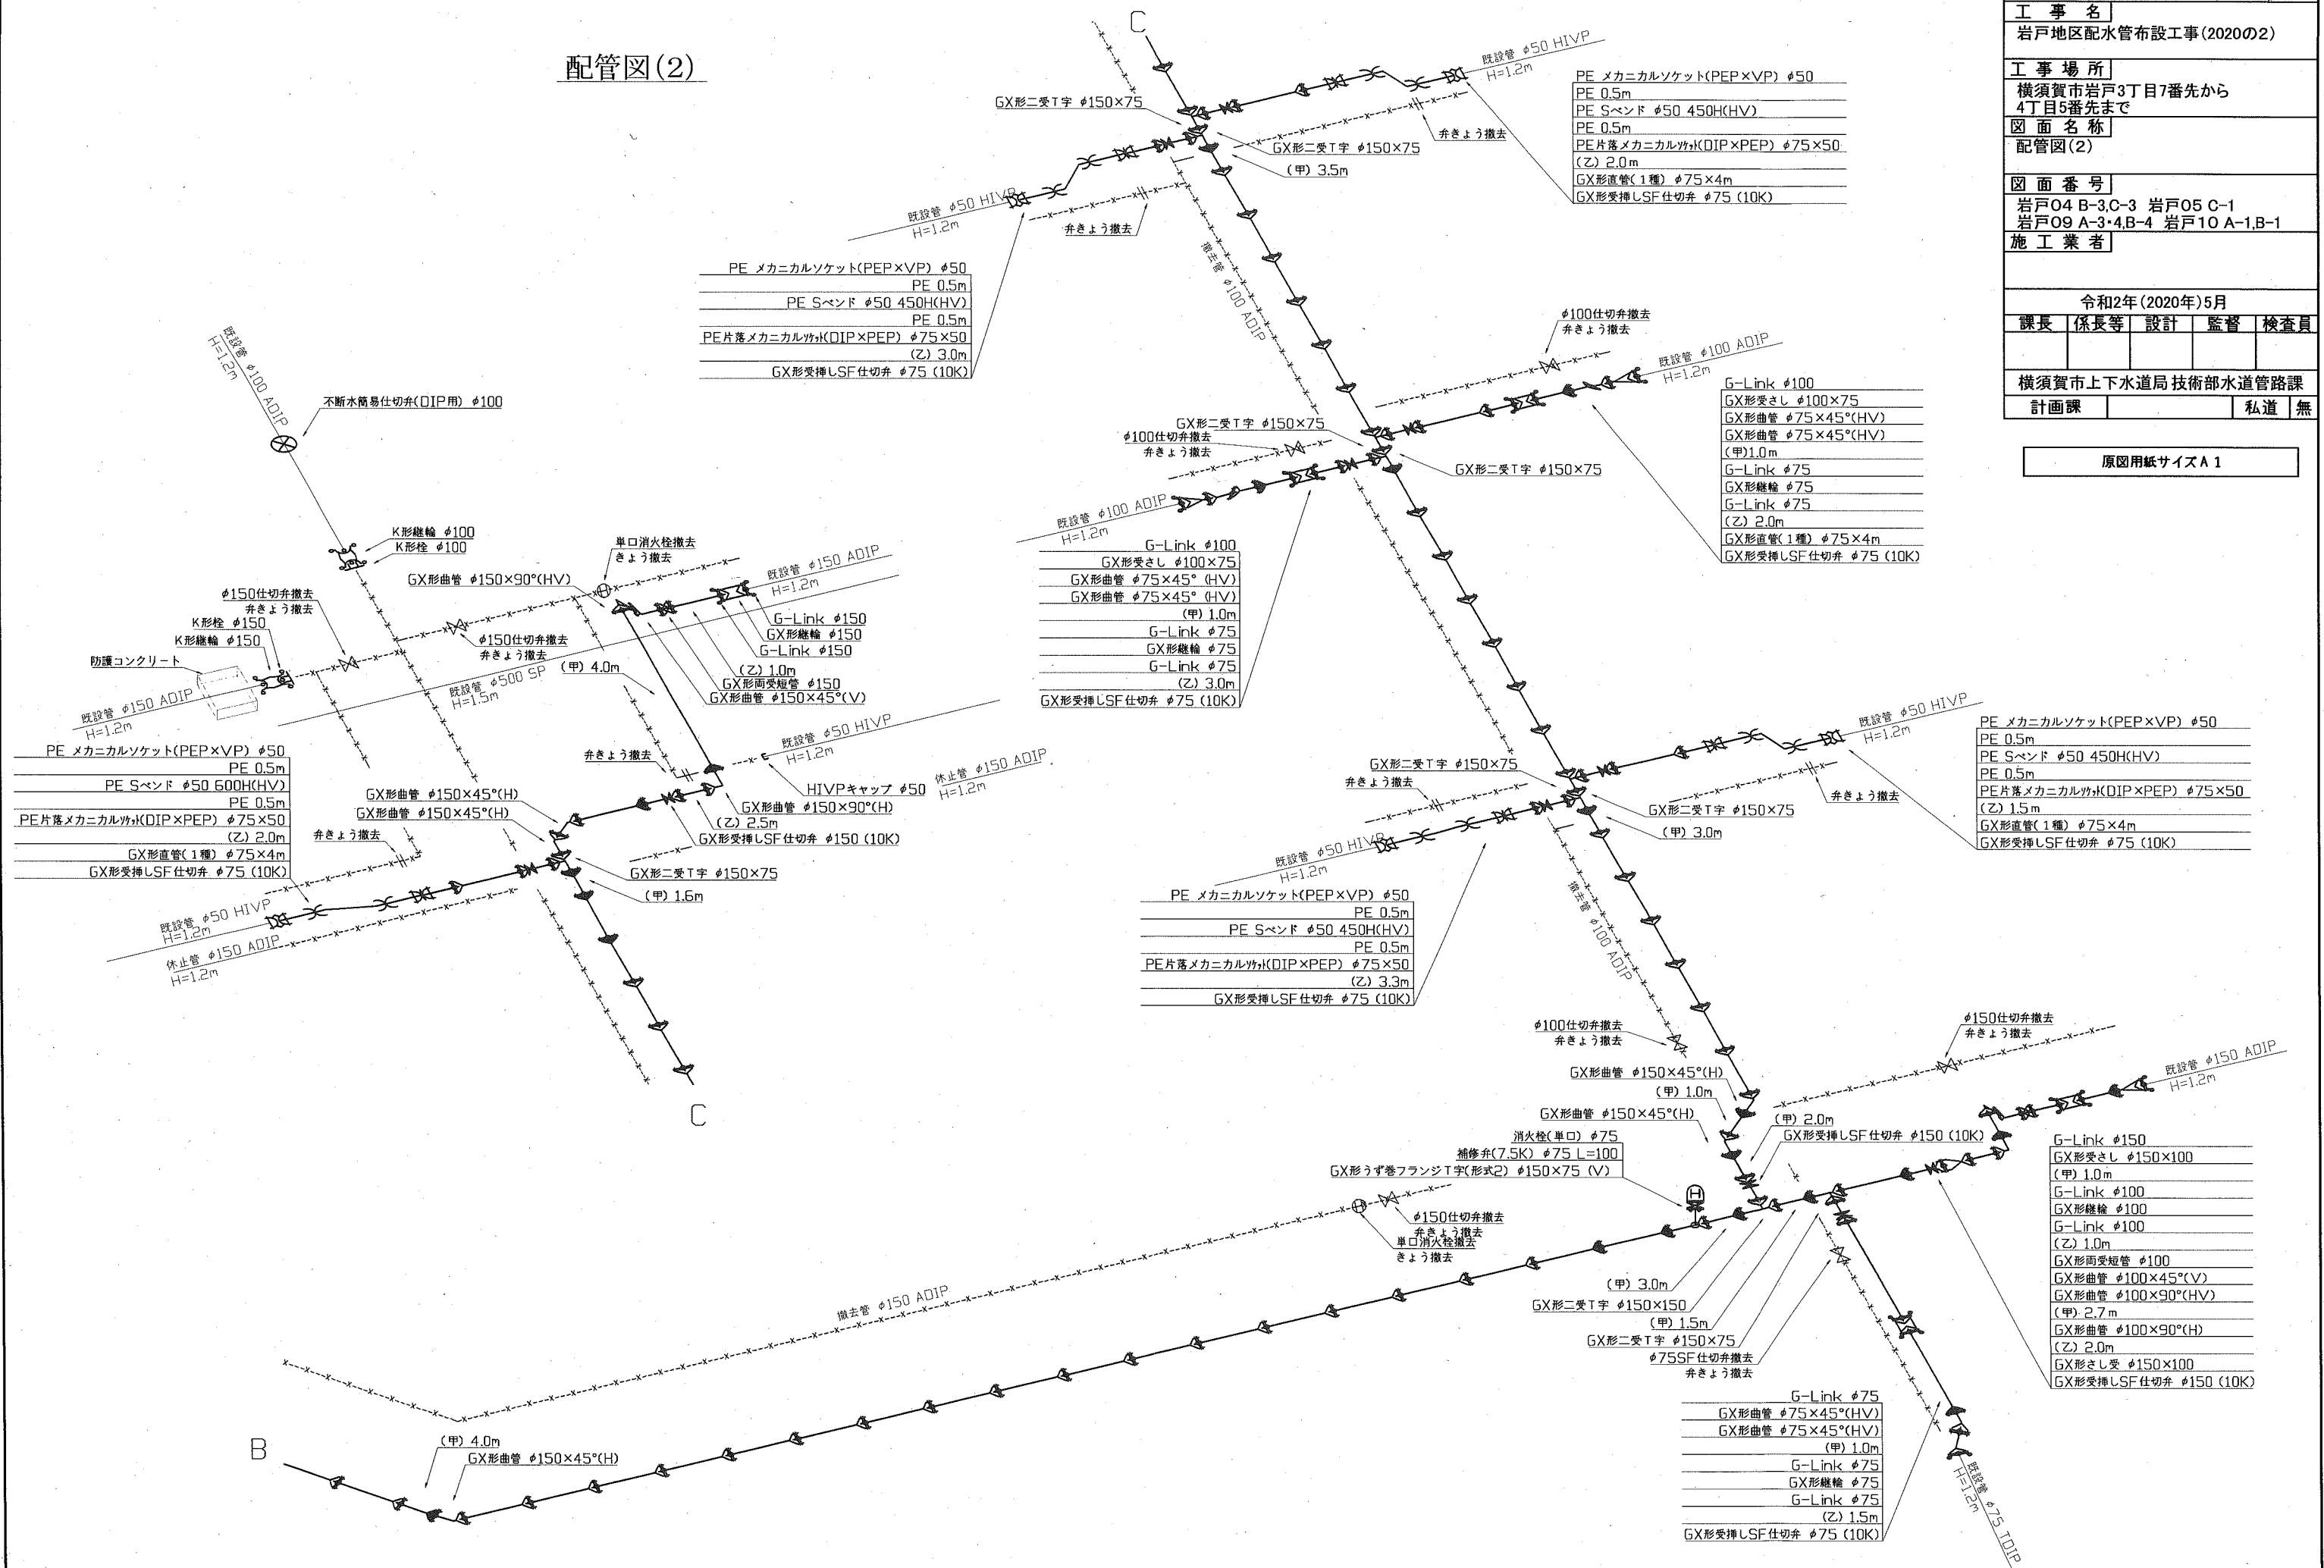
配管図(2)

工事名
岩戸地区配水管布設工事(2020の2)
工事場所
横須賀市岩戸3丁目7番先から4丁目5番先まで
図面名称
配管図(2)
図面番号
岩戸04 B-3,C-3 岩戸05 C-1
岩戸09 A-3・4,B-4 岩戸10 A-1,B-1
施工業者

令和2年(2020年)5月

| 課長 | 係長等 | 設計 | 監督 | 検査員 |
|---|---|---|---|---|
| | | | | |

横須賀市上下水道局 技術部水道管路課
計画課 私道 無

原図用紙サイズA1

C

既設管 φ50 HIVP H=1.2m
GX形二受T字 φ150×75
GX形二受T字 φ150×75
(甲) 3.5m
弁きょう撤去
PE メカニカルソケット(PEP×VP) φ50
PE 0.5m
PE Sベンド φ50 450H(HV)
PE 0.5m
PE片落メカニカルソケット(DIP×PEP) φ75×50
(乙) 2.0m
GX形直管(1種) φ75×4m
GX形受挿しSF仕切弁 φ75 (10K)

既設管 φ50 HIVP H=1.2m
弁きょう撤去
撤去管 φ100 ADIP
PE メカニカルソケット(PEP×VP) φ50
PE 0.5m
PE Sベンド φ50 450H(HV)
PE 0.5m
PE片落メカニカルソケット(DIP×PEP) φ75×50
(乙) 3.0m
GX形受挿しSF仕切弁 φ75 (10K)

既設管 φ100 ADIP H=1.2m
不断水簡易仕切弁(DIP用) φ100
K形継輪 φ100
K形栓 φ100
単口消火栓撤去
きょう撤去
GX形曲管 φ150×90°(HV)
既設管 φ150 ADIP H=1.2m
φ150仕切弁撤去
弁きょう撤去
K形栓 φ150
K形継輪 φ150
防護コンクリート
φ150仕切弁撤去
弁きょう撤去
G-Link φ150
GX形継輪 φ150
G-Link φ150
(甲) 4.0m
(乙) 1.0m
GX形両受短管 φ150
GX形曲管 φ150×45°(V)
既設管 φ500 SP H=1.5m
既設管 φ150 ADIP H=1.2m
PE メカニカルソケット(PEP×VP) φ50
PE 0.5m
PE Sベンド φ50 600H(HV)
PE 0.5m
PE片落メカニカルソケット(DIP×PEP) φ75×50
(乙) 2.0m
GX形直管(1種) φ75×4m
GX形受挿しSF仕切弁 φ75 (10K)
弁きょう撤去
既設管 φ50 HIVP H=1.2m
HIVPキャップ φ50
休止管 φ150 ADIP H=1.2m
GX形曲管 φ150×45°(H)
GX形曲管 φ150×45°(H)
弁きょう撤去
GX形曲管 φ150×90°(H)
(乙) 2.5m
GX形受挿しSF仕切弁 φ150 (10K)
GX形二受T字 φ150×75
(甲) 1.6m
既設管 φ50 HIVP H=1.2m
休止管 φ150 ADIP H=1.2m
C

φ100仕切弁撤去
弁きょう撤去
既設管 φ100 ADIP H=1.2m
G-Link φ100
GX形受さし φ100×75
GX形曲管 φ75×45°(HV)
GX形曲管 φ75×45°(HV)
(甲)1.0m
G-Link φ75
GX形継輪 φ75
G-Link φ75
(乙) 2.0m
GX形直管(1種) φ75×4m
GX形受挿しSF仕切弁 φ75 (10K)
GX形二受T字 φ150×75
φ100仕切弁撤去
弁きょう撤去
GX形二受T字 φ150×75
既設管 φ100 ADIP H=1.2m
G-Link φ100
GX形受さし φ100×75
GX形曲管 φ75×45° (HV)
GX形曲管 φ75×45° (HV)
(甲) 1.0m
G-Link φ75
GX形継輪 φ75
G-Link φ75
(乙) 3.0m
GX形受挿しSF仕切弁 φ75 (10K)

GX形二受T字 φ150×75
弁きょう撤去
既設管 φ50 HIVP H=1.2m
PE メカニカルソケット(PEP×VP) φ50
PE 0.5m
PE Sベンド φ50 450H(HV)
PE 0.5m
PE片落メカニカルソケット(DIP×PEP) φ75×50
(乙) 1.5m
GX形直管(1種) φ75×4m
GX形受挿しSF仕切弁 φ75 (10K)
弁きょう撤去
GX形二受T字 φ150×75
(甲) 3.0m
既設管 φ50 HIVP H=1.2m
PE メカニカルソケット(PEP×VP) φ50
PE 0.5m
PE Sベンド φ50 450H(HV)
PE 0.5m
PE片落メカニカルソケット(DIP×PEP) φ75×50
(乙) 3.3m
GX形受挿しSF仕切弁 φ75 (10K)
撤去管 φ100 ADIP

φ100仕切弁撤去
弁きょう撤去
φ150仕切弁撤去
弁きょう撤去
既設管 φ150 ADIP H=1.2m
GX形曲管 φ150×45°(H)
(甲) 1.0m
GX形曲管 φ150×45°(H)
(甲) 2.0m
GX形受挿しSF仕切弁 φ150 (10K)
消火栓(単口) φ75
補修弁(7.5K) φ75 L=100
GX形うず巻フランジT字(形式2) φ150×75 (V)
φ150仕切弁撤去
弁きょう撤去
単口消火栓撤去
きょう撤去
G-Link φ150
GX形受さし φ150×100
(甲) 1.0m
G-Link φ100
GX形継輪 φ100
G-Link φ100
(乙) 1.0m
GX形両受短管 φ100
GX形曲管 φ100×45°(V)
GX形曲管 φ100×90°(HV)
(甲) 2.7m
GX形曲管 φ100×90°(H)
(乙) 2.0m
GX形さし受 φ150×100
GX形受挿しSF仕切弁 φ150 (10K)
撤去管 φ150 ADIP
(甲) 3.0m
GX形二受T字 φ150×150
(甲) 1.5m
GX形二受T字 φ150×75
φ75SF仕切弁撤去
弁きょう撤去
G-Link φ75
GX形曲管 φ75×45°(HV)
GX形曲管 φ75×45°(HV)
(甲) 1.0m
G-Link φ75
GX形継輪 φ75
G-Link φ75
(乙) 1.5m
GX形受挿しSF仕切弁 φ75 (10K)
既設管 φ75 DIP H=1.2m
B
(甲) 4.0m
GX形曲管 φ150×45°(H)